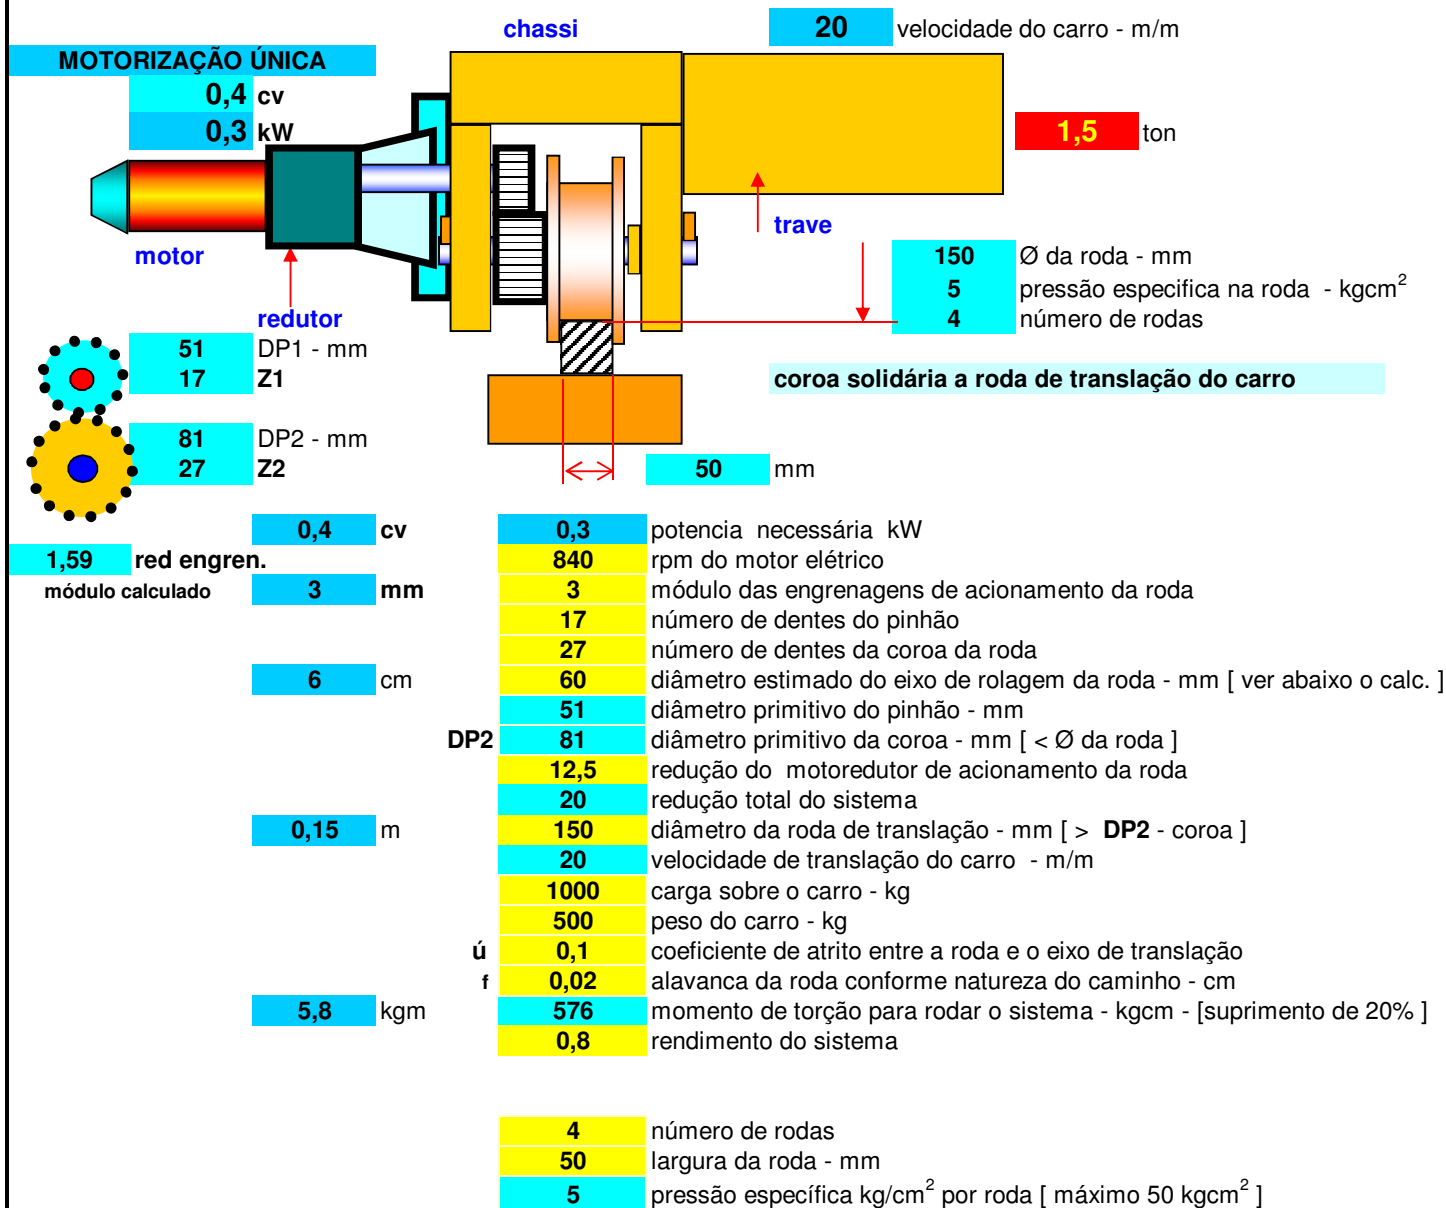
chassi

20 velocidade do carro - m/m

MOTORIZAÇÃO ÚNICA

0,4 cv
0,3 kW

1,5 ton

motor

trave

150 Ø da roda - mm
5 pressão especifica na roda - kgcm$^2$
4 número de rodas

redutor

51 DP1 - mm
17 Z1

coroa solidária a roda de translação do carro

81 DP2 - mm
27 Z2

50 mm

| | | | |
|---|---|---|---|
| 0,4 | cv | 0,3 | potencia necessária kW |
| 1,59 red engren. | | 840 | rpm do motor elétrico |
| módulo calculado 3 | mm | 3 | módulo das engrenagens de acionamento da roda |
| | | 17 | número de dentes do pinhão |
| | | 27 | número de dentes da coroa da roda |
| 6 | cm | 60 | diâmetro estimado do eixo de rolagem da roda - mm [ ver abaixo o calc. ] |
| | | 51 | diâmetro primitivo do pinhão - mm |
| | DP2 | 81 | diâmetro primitivo da coroa - mm [ < Ø da roda ] |
| | | 12,5 | redução do motoredutor de acionamento da roda |
| | | 20 | redução total do sistema |
| 0,15 | m | 150 | diâmetro da roda de translação - mm [ > DP2 - coroa ] |
| | | 20 | velocidade de translação do carro - m/m |
| | | 1000 | carga sobre o carro - kg |
| | | 500 | peso do carro - kg |
| | ú | 0,1 | coeficiente de atrito entre a roda e o eixo de translação |
| | f | 0,02 | alavanca da roda conforme natureza do caminho - cm |
| 5,8 | kgm | 576 | momento de torção para rodar o sistema - kgcm - [suprimento de 20% ] |
| | | 0,8 | rendimento do sistema |

4 número de rodas
50 largura da roda - mm
5 pressão específica kg/cm$^2$ por roda [ máximo 50 kgcm$^2$ ]